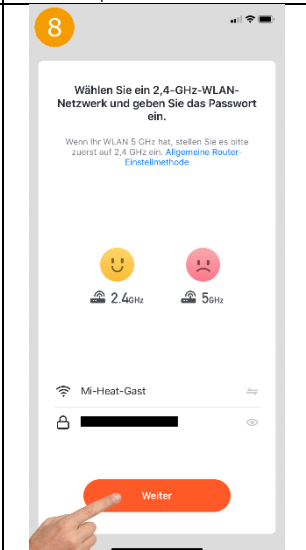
8

Wählen Sie ein 2,4-GHz-WLAN-Netzwerk und geben Sie das Passwort ein.

Wenn Ihr WLAN 5 GHz hat, stellen Sie es bitte zuerst auf 2,4 GHz ein. Allgemeine Router-Einstellmethode

2.4GHz

5GHz

Mi-Heat-Gast

Weiter